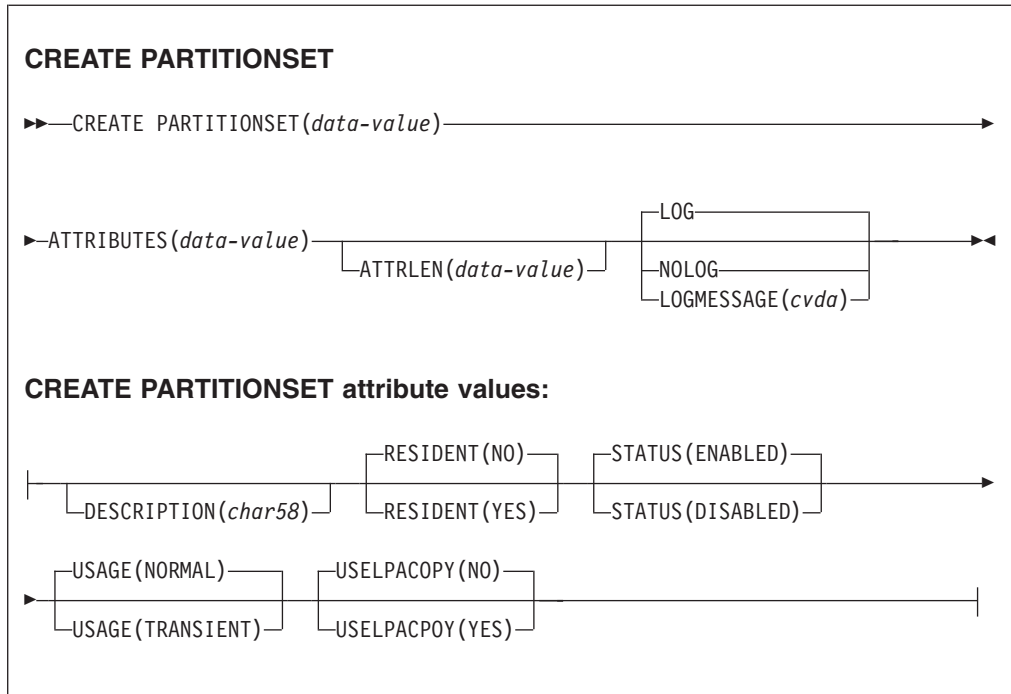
**CREATE PARTITIONSET**

CREATE PARTITIONSET(*data-value*)

ATTRIBUTES(*data-value*)

ATTRLEN(*data-value*)

LOG

NOLOG

LOGMESSAGE(*cvda*)

**CREATE PARTITIONSET attribute values:**

DESCRIPTION(*char58*)

RESIDENT(NO)

RESIDENT(YES)

STATUS(ENABLED)

STATUS(DISABLED)

USAGE(NORMAL)

USAGE(TRANSIENT)

USELPACOPY(NO)

USELPACPOY(YES)